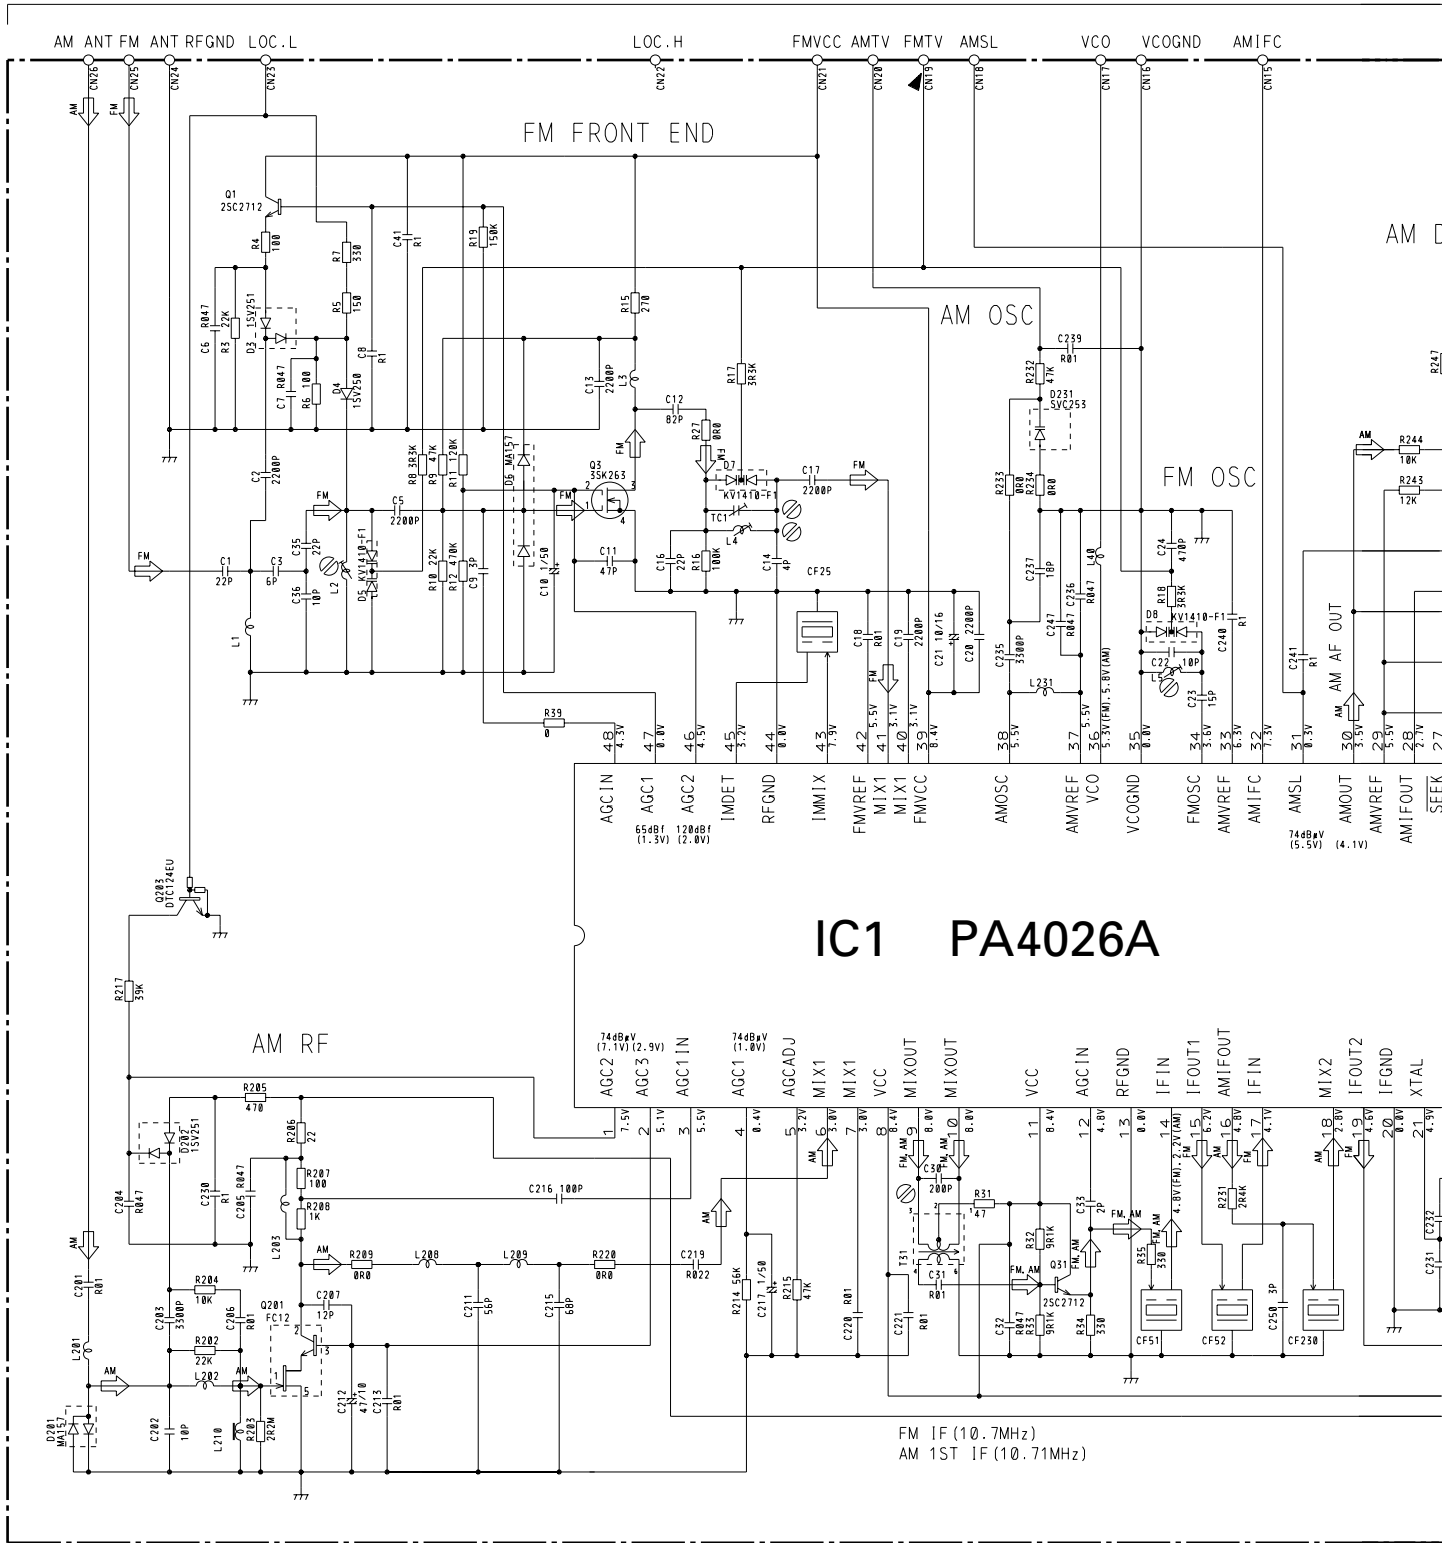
AM ANT FM ANT RFGND LOC.L LOC.H FMVCC AMTV FMTV AMSL VCO VCOGND AMIFC

CN26 CN25 CN24 CN23 CN22 CN21 CN20 CN19 CN18 CN17 CN16 CN15

FM FRONT END

AM OSC

FM OSC

AM D

Q1 2SC2712

R4 100 R7 330 R5 150 C41 R1 R19 150K R15 270 R17 3R3K

C6 R047 R3 22K D3 15V251 C8 R1 C7 R047 R6 100 D4 15V250

C13 2200P L3 C12 82P R27 0R0 D7 KV1410-F1 C17 2200P

Q3 3SK263

C2 2200P C5 2200P R8 3R3K R9 47K R11 120K D6 MA157

C1 22P C3 6P C35 22P C36 10P L2 D5 KV1410-F1 R10 22K R12 470K C9 3P C10 1/50

C11 47P C16 22P R16 100K TC1 L4 C14 4P CF25

L1 R39 0

C18 R01 C19 2200P C21 10/16 C20 2200P

R232 47K C239 R01 D231 SVC253 R233 0R0 R234 0R0

C237 18P C247 R047 C236 R047 L40 C24 470P R18 3R3K D8 KV1410-F1 C240 R1 C22 10P L5 C23 15P

C235 3300P L231 C241 R1 AM AF OUT

R247 R244 10K R243 12K

48 4.3V 47 0.0V 46 4.5V 45 3.2V 44 0.0V 43 7.9V 42 5.5V 41 3.1V 40 3.1V 39 8.4V 38 5.5V 37 5.5V 36 5.3V(FM),5.8V(AM) 35 0.0V 34 3.6V 33 3.6V 32 6.3V 7.3V 31 0.3V 30 3.5V 29 5.5V 28 2.7V 27

AGCIN AGC1 AGC2 IMDET RFGND IMMIX FMVREF MIX1 MIX1 FMVCC AMOSC AMVREF VCO VCOGND FMOSC AMVREF AMIFC AMSL AMOUT AMVREF AMIFOUT SEEK

65dBf (1.3V) 120dBf (2.0V) 74dBμV (5.5V) (4.1V)

Q203 DTC124EU

R217 39K

IC1 PA4026A

AM RF

74dBμV (7.1V)(2.9V) 74dBμV (1.0V)

AGC2 AGC3 AGC1IN AGC1 AGCADJ MIX1 MIX1 VCC MIXOUT MIXOUT VCC AGCIN RFGND IFIN IFOUT1 AMIFOUT IFIN MIX2 IFOUT2 IFGND XTAL

1 7.5V 2 5.1V 3 5.5V 4 0.4V 5 3.2V 6 3.0V 7 3.0V 8 8.4V 9 8.0V 10 8.0V 11 8.4V 12 4.8V 13 0.0V 14 4.8V(FM),2.2V(AM) 15 6.2V 16 4.8V 17 4.1V 18 2.8V 19 4.6V 20 0.0V 21 4.9V

R205 470 R206 22 R207 100 R208 1K D202 15V251 C230 R1 C205 R047 C204 R047 L203 C216 100P

R209 0R0 L208 L209 R220 0R0 C219 R022 R214 56K C217 1/50 R215 47K C220 R01 C221 R01

C30 200P R31 47 T31 C31 R01 R32 9R1K C33 2P Q31 2SC2712 C32 R047 R33 9R1K R34 330 R35 330 R231 2R4K C250 3P CF51 CF52 CF230 C232 C231

C201 R01 L201 R204 10K C203 3300P C206 R01 R202 22K Q201 FC12 C207 12P C211 56P C215 68P

L202 L210 R203 2R2M C202 10P D201 MA157 C212 47/10 C213 R01

FM AM

FM IF(10.7MHz)
AM 1ST IF(10.71MHz)